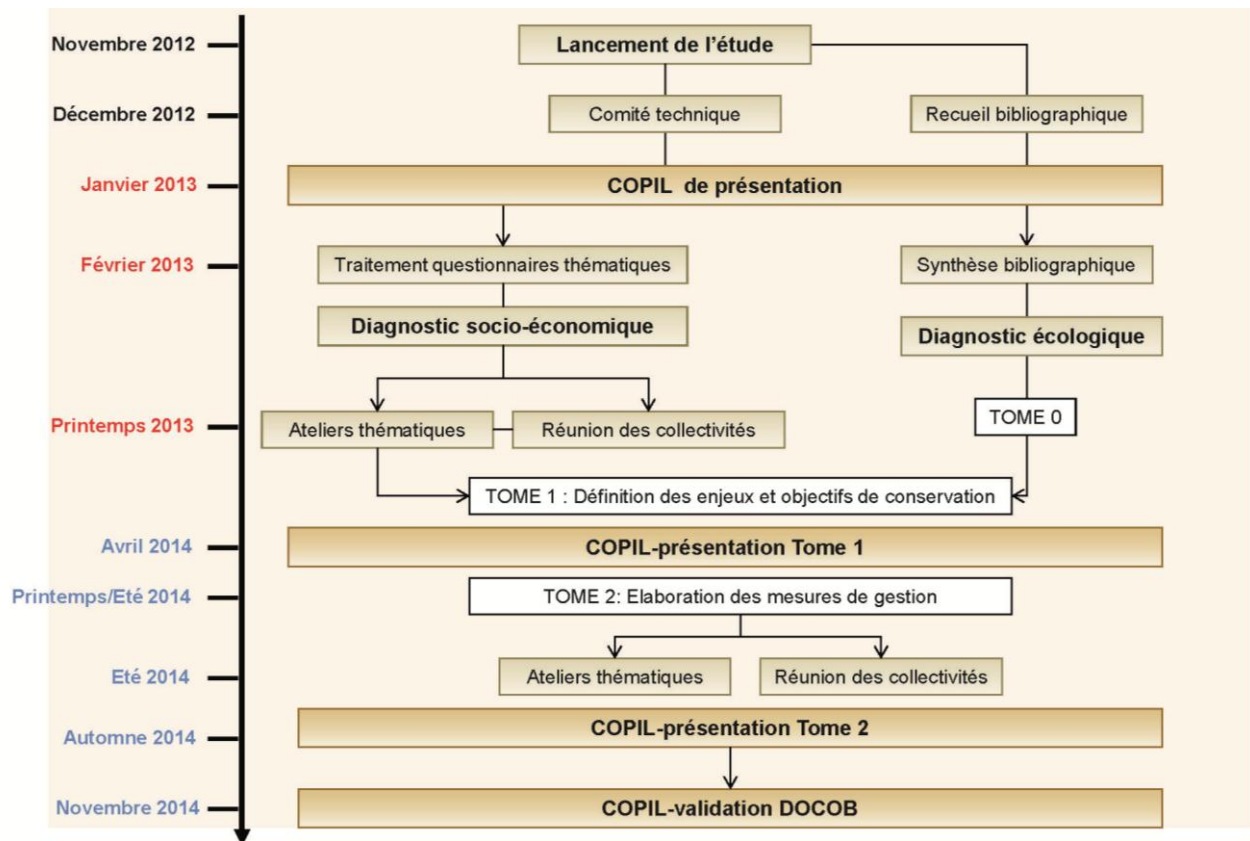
Novembre 2012
Lancement de l'étude

Décembre 2012
Comité technique
Recueil bibliographique

Janvier 2013
COPIL de présentation

Février 2013
Traitement questionnaires thématiques
Synthèse bibliographique

Diagnostic socio-économique
Diagnostic écologique

Printemps 2013
Ateliers thématiques
Réunion des collectivités
TOME 0

TOME 1 : Définition des enjeux et objectifs de conservation

Avril 2014
COPIL-présentation Tome 1

Printemps/Eté 2014
TOME 2: Elaboration des mesures de gestion

Eté 2014
Ateliers thématiques
Réunion des collectivités

Automne 2014
COPIL-présentation Tome 2

Novembre 2014
COPIL-validation DOCOB